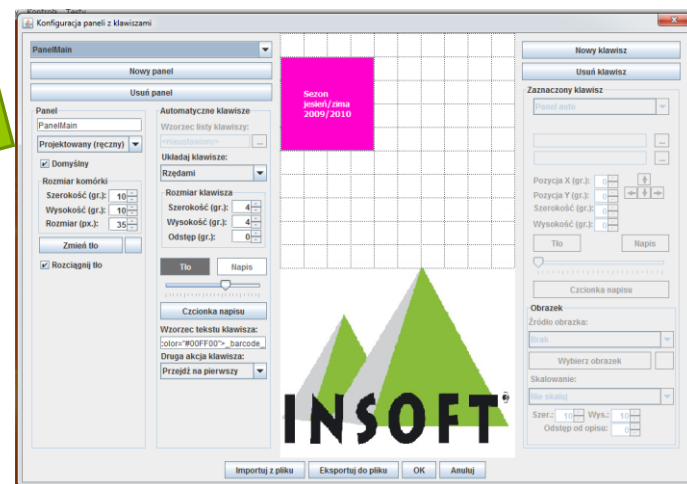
Kontrola Testy
Konfiguracja paneli z klawiszami

PanelMain
Nowy panel
Usuń panel

Panel
PanelMain
Projektowany (ręczny)
Domyślny
Rozmiar komórki
Szerokość (gr.): 10
Wysokość (gr.): 10
Rozmiar (px.): 35
Zmień tło
Rozciągnij tło

Automatyczne klawisze
Wzorzec listy klawiszy:
<nieustawiony>
Układaj klawisze:
Rzędami
Rozmiar klawisza
Szerokość (gr.): 4
Wysokość (gr.): 4
Odstęp (gr.): 0
Tło
Napis
Czcionka napisu
Wzorzec tekstu klawisza:
color="#00FF00">_barcode_
Druga akcja klawisza:
Przejdź na pierwszy

Sezon jesień/zima 2009/2010

INSOFT

Nowy klawisz
Usuń klawisz
Zaznaczony klawisz
Panel auto
Pozycja X (gr.): 0
Pozycja Y (gr.): 0
Szerokość (gr.): 0
Wysokość (gr.): 0
Tło
Napis
Czcionka napisu
Obrazek
Źródło obrazka:
Brak
Wybierz obrazek
Skalowanie:
Nie skaluj
Szer.: 10
Wys.: 10
Odstęp od opisu: 0

Importuj z pliku
Eksportuj do pliku
OK
Anuluj